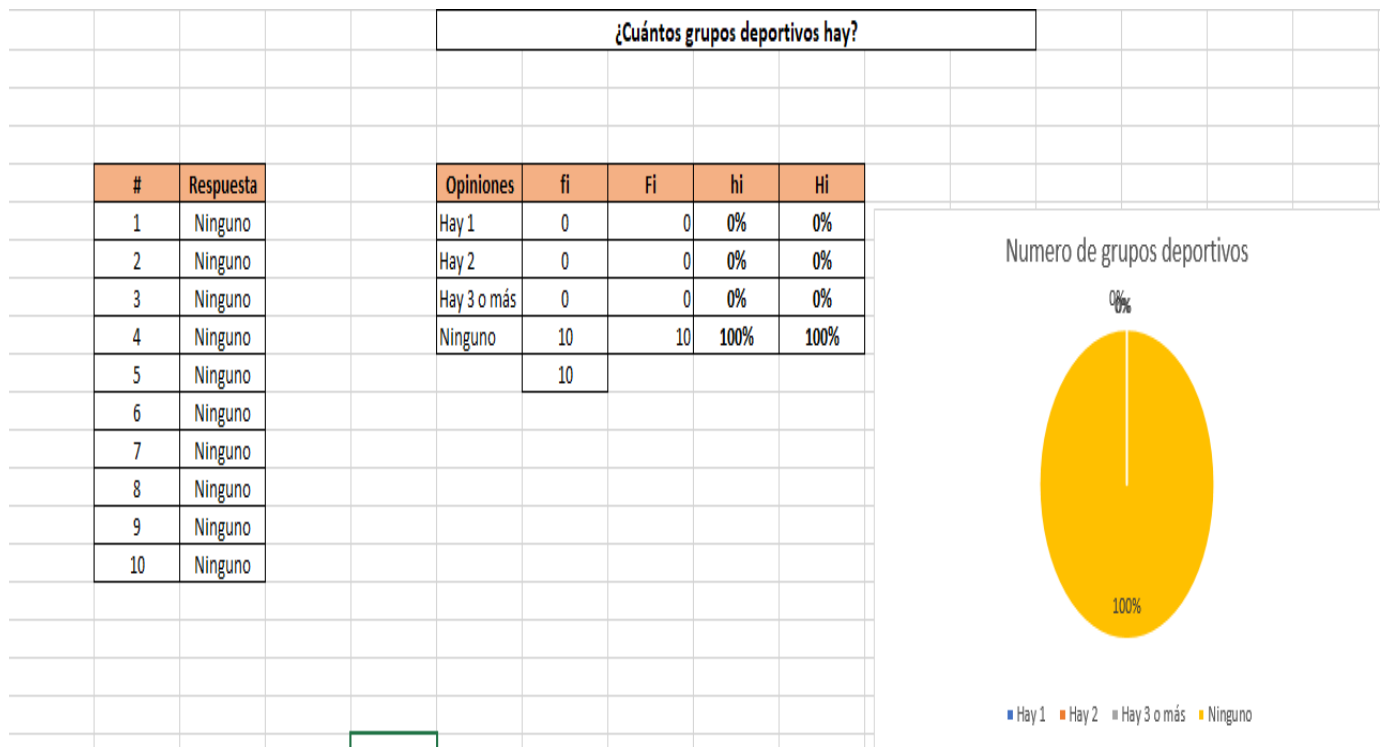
¿Cuántos grupos deportivos hay?

| # | Respuesta |
|---|---|
| 1 | Ninguno |
| 2 | Ninguno |
| 3 | Ninguno |
| 4 | Ninguno |
| 5 | Ninguno |
| 6 | Ninguno |
| 7 | Ninguno |
| 8 | Ninguno |
| 9 | Ninguno |
| 10 | Ninguno |

| Opiniones | fi | Fi | hi | Hi |
|---|---|---|---|---|
| Hay 1 | 0 | 0 | 0% | 0% |
| Hay 2 | 0 | 0 | 0% | 0% |
| Hay 3 o más | 0 | 0 | 0% | 0% |
| Ninguno | 10 | 10 | 100% | 100% |
| | 10 | | | |

Numero de grupos deportivos

0%
0%
0%

100%

Hay 1 Hay 2 Hay 3 o más Ninguno